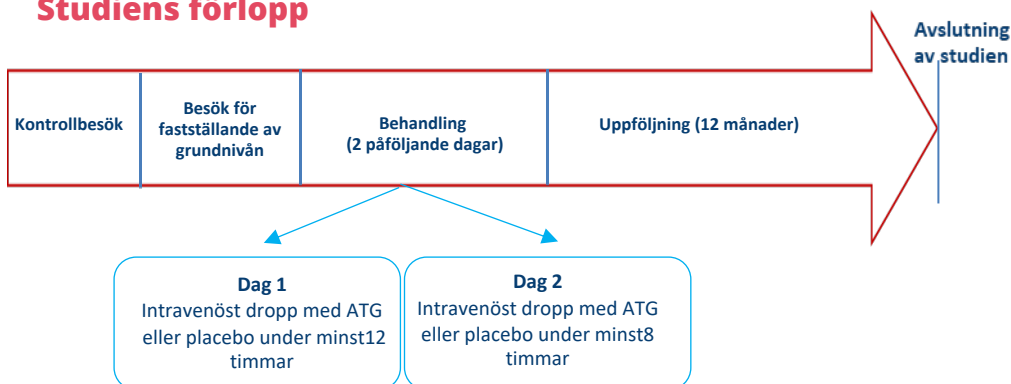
Studiens förlopp

Avslutning av studien

Kontrollbesök

Besök för fastställande av grundnivån

Behandling (2 påföljande dagar)

Uppföljning (12 månader)

Dag 1
Intravenöst dropp med ATG eller placebo under minst12 timmar

Dag 2
Intravenöst dropp med ATG eller placebo under minst8 timmar